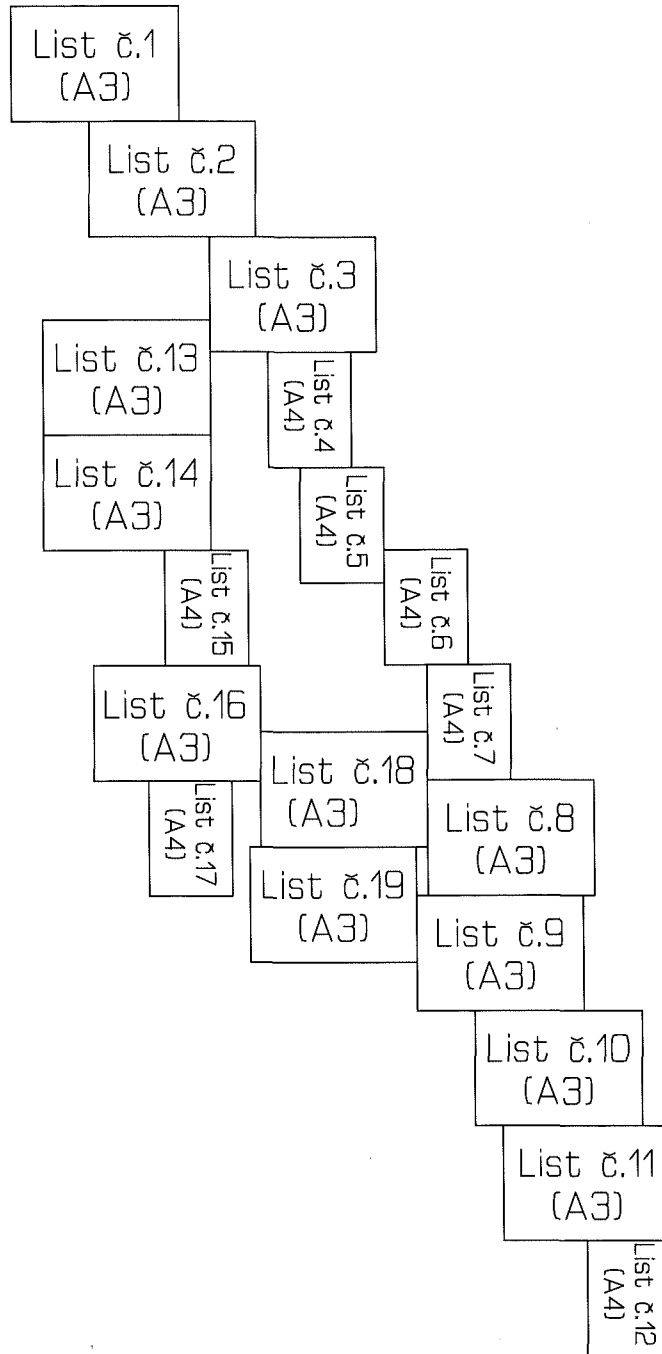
List č.1
(A3)

List č.2
(A3)

List č.3
(A3)

List č.13
(A3)

List č.4
(A4)

List č.14
(A3)

List č.5
(A4)

List č.15
(A4)

List č.6
(A4)

List č.16
(A3)

List č.7
(A4)

List č.18
(A3)

List č.17
(A4)

List č.8
(A3)

List č.19
(A3)

List č.9
(A3)

List č.10
(A3)

List č.11
(A3)

List č.12
(A4)